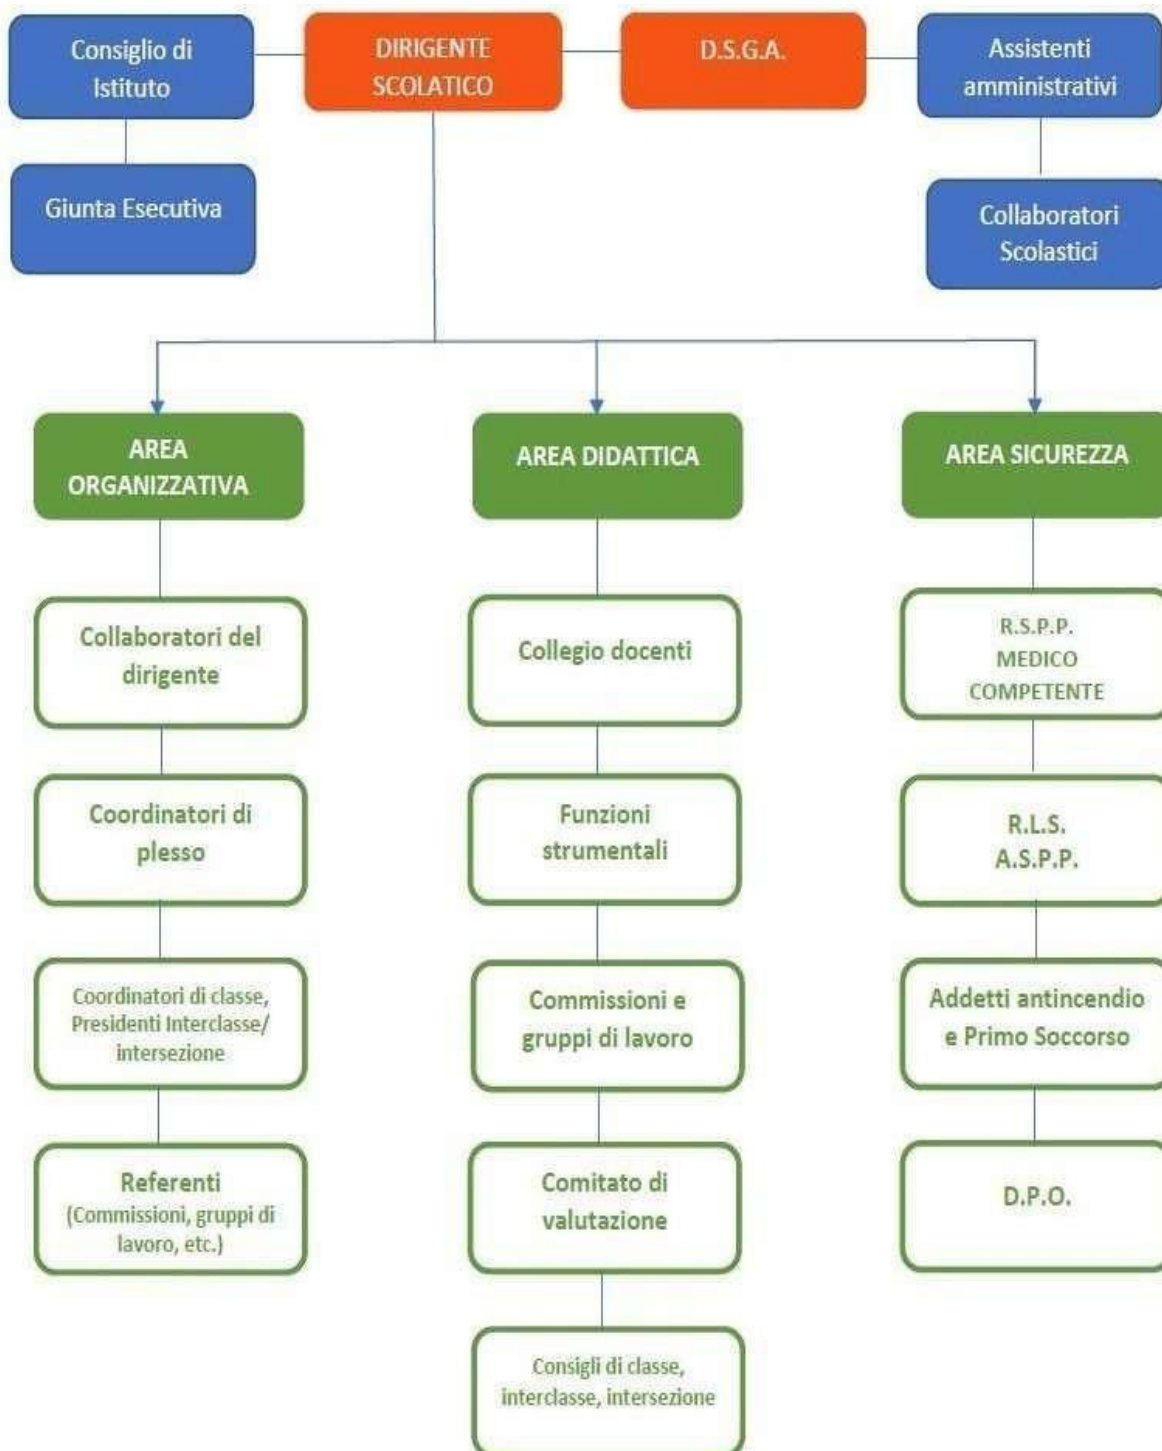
Consiglio di Istituto

DIRIGENTE SCOLATICO

D.S.G.A.

Assistenti amministrativi

Giunta Esecutiva

Collaboratori Scolastici

AREA ORGANIZZATIVA

AREA DIDATTICA

AREA SICUREZZA

Collaboratori del dirigente

Coordinatori di plesso

Coordinatori di classe, Presidenti Interclasse/ intersezione

Referenti (Commissioni, gruppi di lavoro, etc.)

Collegio docenti

Funzioni strumentali

Commissioni e gruppi di lavoro

Comitato di valutazione

Consigli di classe, interclasse, intersezione

R.S.P.P. MEDICO COMPETENTE

R.L.S. A.S.P.P.

Addetti antincendio e Primo Soccorso

D.P.O.